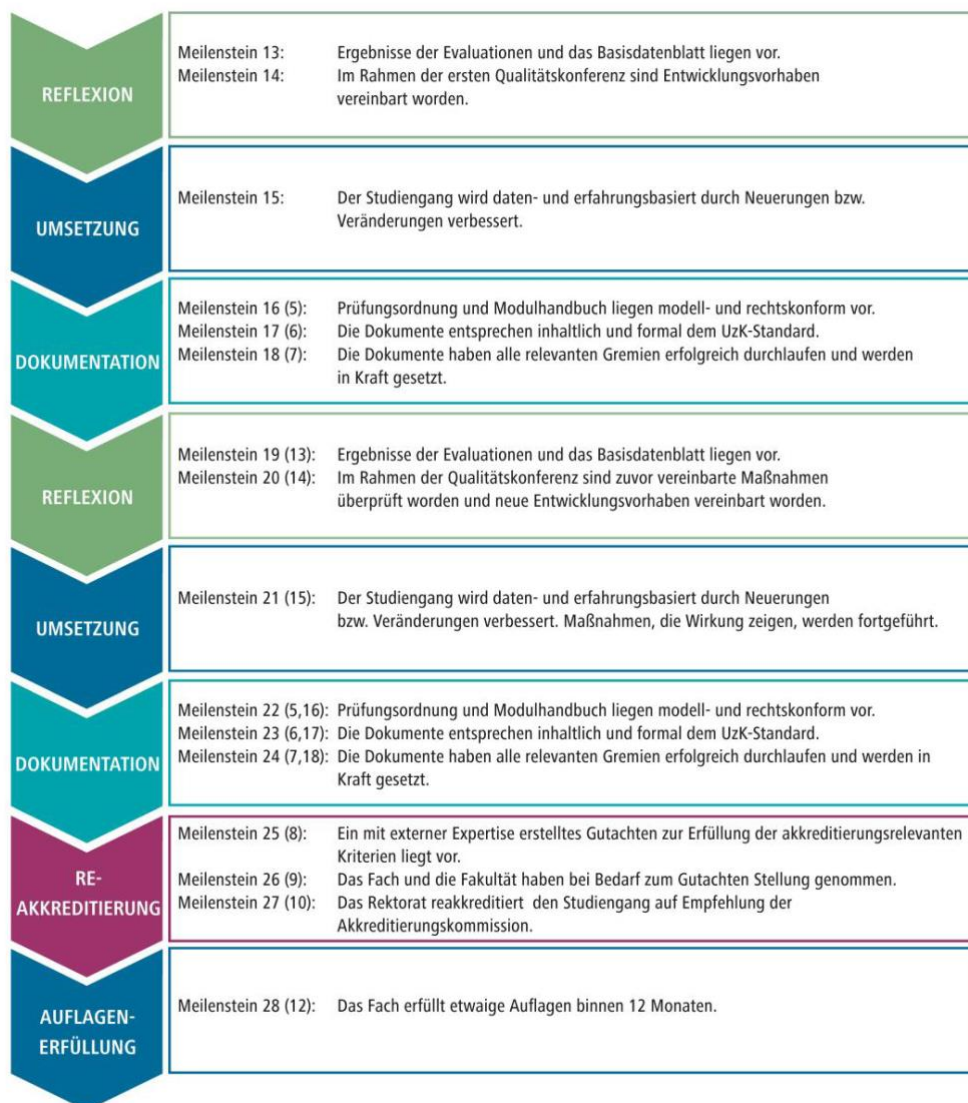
REFLEXION

Meilenstein 13: Ergebnisse der Evaluationen und das Basisdatenblatt liegen vor.
Meilenstein 14: Im Rahmen der ersten Qualitätskonferenz sind Entwicklungsvorhaben vereinbart worden.

UMSETZUNG

Meilenstein 15: Der Studiengang wird daten- und erfahrungsbasiert durch Neuerungen bzw. Veränderungen verbessert.

DOKUMENTATION

Meilenstein 16 (5): Prüfungsordnung und Modulhandbuch liegen modell- und rechtskonform vor.
Meilenstein 17 (6): Die Dokumente entsprechen inhaltlich und formal dem UzK-Standard.
Meilenstein 18 (7): Die Dokumente haben alle relevanten Gremien erfolgreich durchlaufen und werden in Kraft gesetzt.

REFLEXION

Meilenstein 19 (13): Ergebnisse der Evaluationen und das Basisdatenblatt liegen vor.
Meilenstein 20 (14): Im Rahmen der Qualitätskonferenz sind zuvor vereinbarte Maßnahmen überprüft worden und neue Entwicklungsvorhaben vereinbart worden.

UMSETZUNG

Meilenstein 21 (15): Der Studiengang wird daten- und erfahrungsbasiert durch Neuerungen bzw. Veränderungen verbessert. Maßnahmen, die Wirkung zeigen, werden fortgeführt.

DOKUMENTATION

Meilenstein 22 (5,16): Prüfungsordnung und Modulhandbuch liegen modell- und rechtskonform vor.
Meilenstein 23 (6,17): Die Dokumente entsprechen inhaltlich und formal dem UzK-Standard.
Meilenstein 24 (7,18): Die Dokumente haben alle relevanten Gremien erfolgreich durchlaufen und werden in Kraft gesetzt.

RE-AKKREDITIERUNG

Meilenstein 25 (8): Ein mit externer Expertise erstelltes Gutachten zur Erfüllung der akkreditierungsrelevanten Kriterien liegt vor.
Meilenstein 26 (9): Das Fach und die Fakultät haben bei Bedarf zum Gutachten Stellung genommen.
Meilenstein 27 (10): Das Rektorat reakkreditiert den Studiengang auf Empfehlung der Akkreditierungskommission.

AUFLAGEN-ERFÜLLUNG

Meilenstein 28 (12): Das Fach erfüllt etwaige Auflagen binnen 12 Monaten.